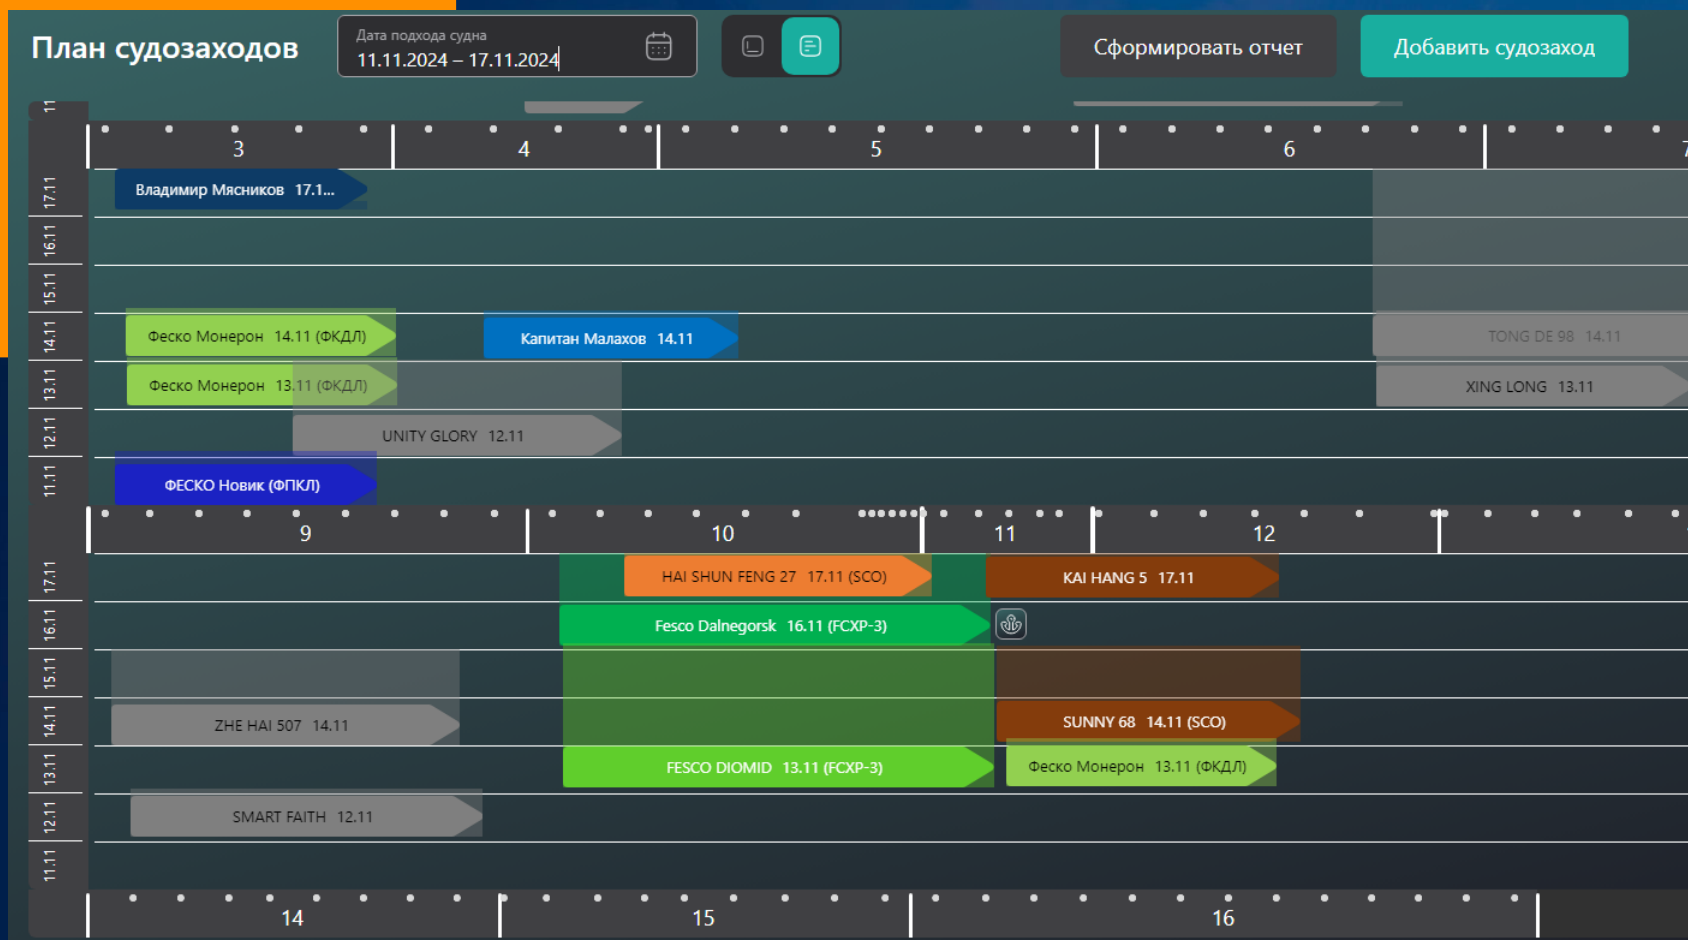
План судозаходов

Дата подхода судна
11.11.2024 – 17.11.2024

Сформировать отчет

Добавить судозаход

11

3 4 5 6 7

17.11
16.11
15.11
14.11
13.11
12.11
11.11

Владимир Мясников 17.1...

Феско Монерон 14.11 (ФКДЛ)

Капитан Малахов 14.11

TONG DE 98 14.11

Феско Монерон 13.11 (ФКДЛ)

XING LONG 13.11

UNITY GLORY 12.11

ФЕСКО Новик (ФПКЛ)

9 10 11 12

17.11
16.11
15.11
14.11
13.11
12.11
11.11

HAI SHUN FENG 27 17.11 (SCO)

KAI HANG 5 17.11

Fesco Dalnegorsk 16.11 (FCXP-3)

ZHE HAI 507 14.11

SUNNY 68 14.11 (SCO)

FESCO DIOMID 13.11 (FCXP-3)

Феско Монерон 13.11 (ФКДЛ)

SMART FAITH 12.11

14 15 16